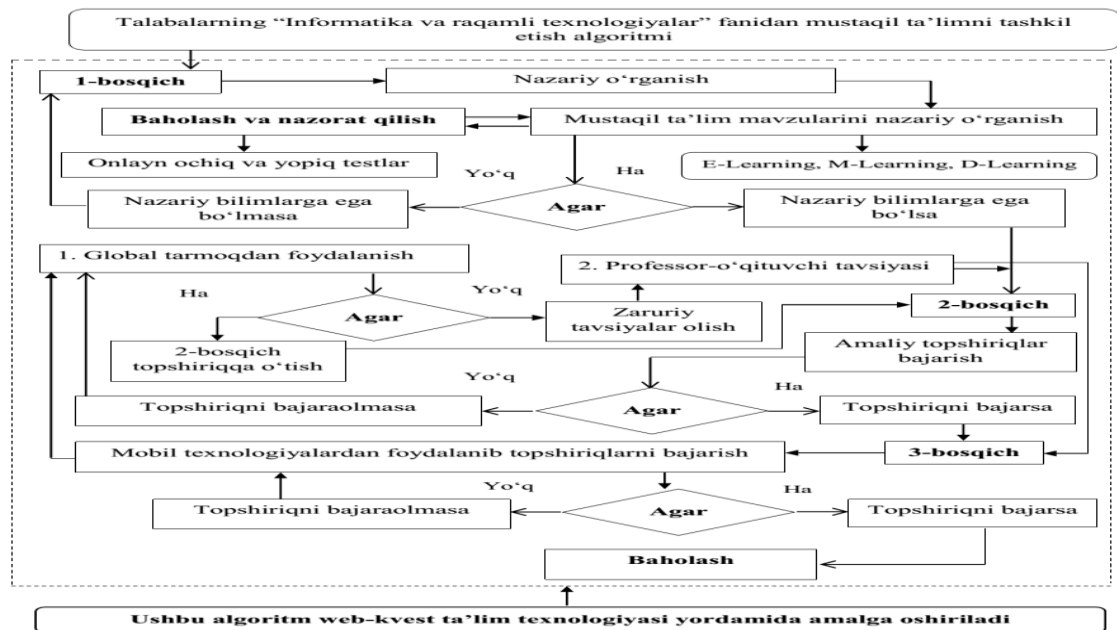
Talabalarning “Informatika va raqamli texnologiyalar” fanidan mustaqil ta’limni tashkil etish algoritmi

1-bosqich

Nazariy o‘rganish

Baholash va nazorat qilish

Mustaqil ta’lim mavzularini nazariy o‘rganish

Onlayn ochiq va yopiq testlar

E-Learning, M-Learning, D-Learning

Yo‘q

Ha

Nazariy bilimlarga ega bo‘lmasa

Agar

Nazariy bilimlarga ega bo‘lsa

1. Global tarmoqdan foydalanish

2. Professor-o‘qituvchi tavsiyasi

Ha

Yo‘q

Agar

Zaruriy tavsiyalar olish

2-bosqich

2-bosqich topshiriqqa o‘tish

Amaliy topshiriqlar bajarish

Yo‘q

Ha

Topshiriqni bajaraolmasa

Agar

Topshiriqni bajarsa

Mobil texnologiyalardan foydalanib topshiriqlarni bajarish

3-bosqich

Yo‘q

Ha

Topshiriqni bajaraolmasa

Agar

Topshiriqni bajarsa

Baholash

Ushbu algoritm web-kvest ta’lim texnologiyasi yordamida amalga oshiriladi